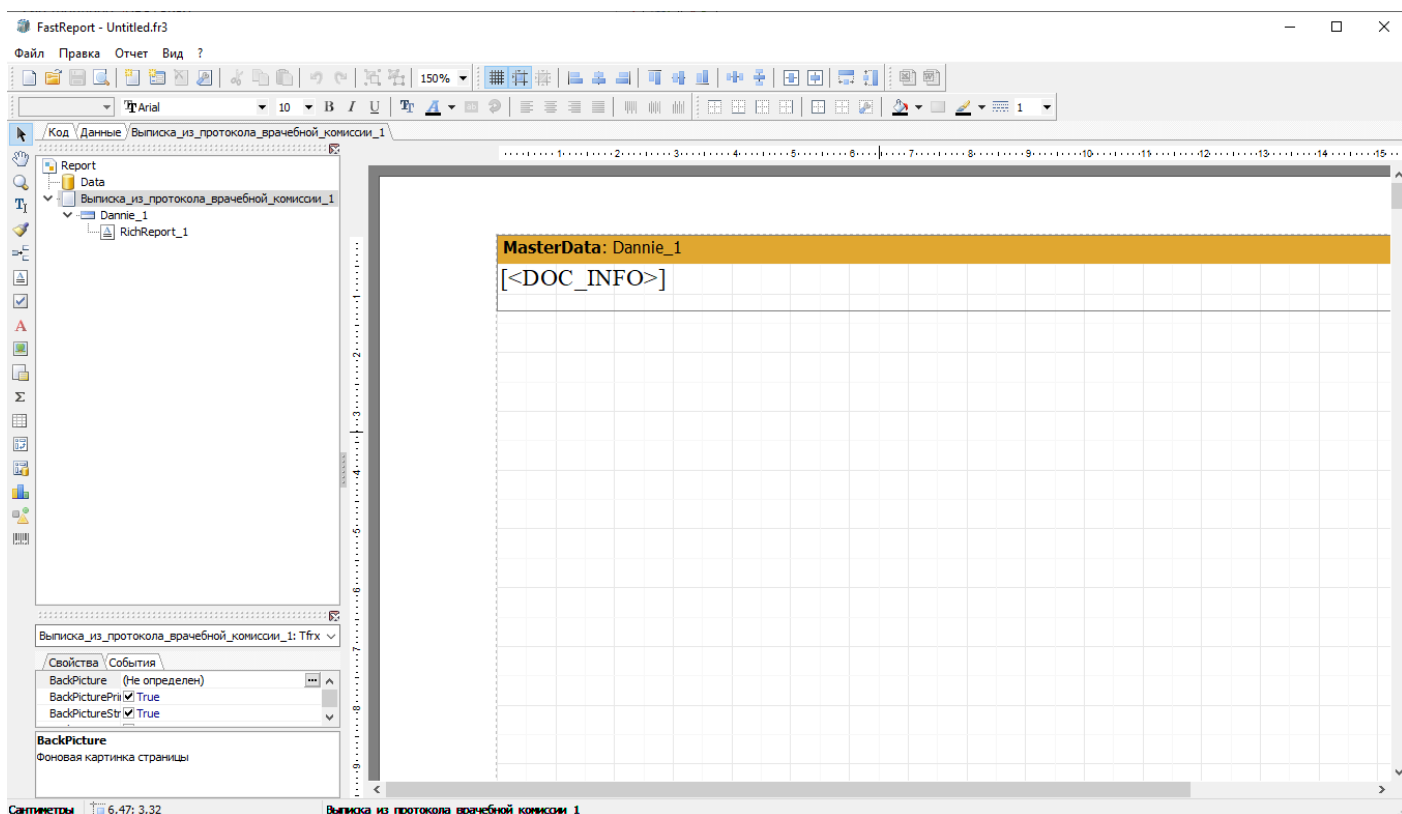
FastReport - Untitled.fr3

Файл Правка Отчет Вид ?

150%

Arial 10 B I U

1

Код Данные Выписка_из_протокола_врачебной_комиссии_1

Report
Data
Выписка_из_протокола_врачебной_комиссии_1
Dannie_1
RichReport_1

MasterData: Dannie_1
[<DOC_INFO>]

Выписка_из_протокола_врачебной_комиссии_1: Tfrx

Свойства События

| BackPicture | (Не определен) |
|---|---|
| BackPicturePri | True |
| BackPictureStr | True |

BackPicture
Фоновая картинка страницы

Сантиметры 6.47; 3.32 Выписка из протокола врачебной комиссии 1